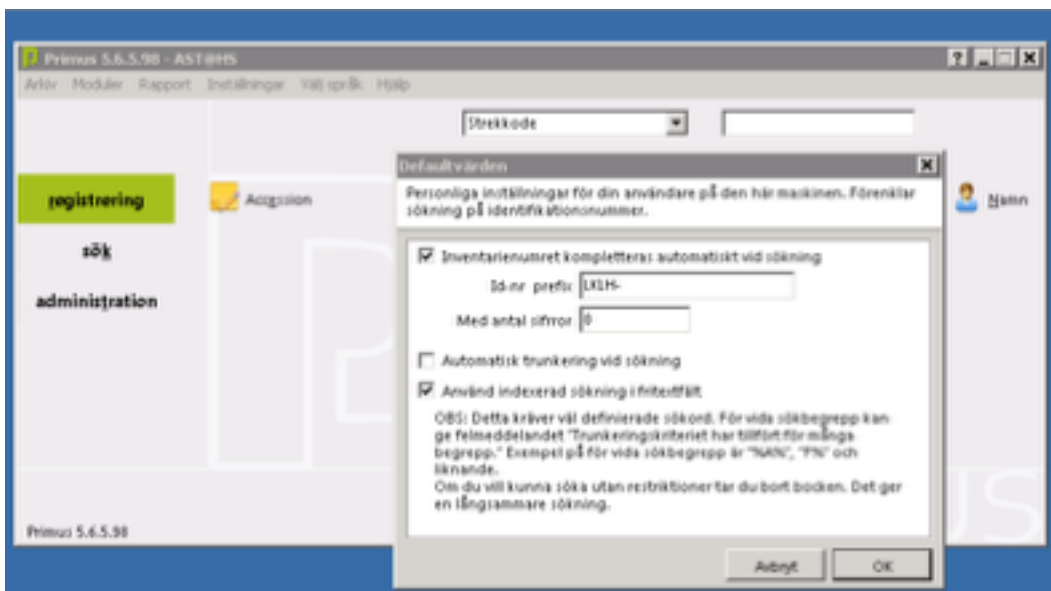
Primus 5.6.5.98 - AST@HS

Arkiv Moduler Rapport Inställningar Välj språk Hjälp

Strekkode

registrering

sök

administration

Accession

Namn

Defaultvärden

Personliga inställningar för din användare på den här maskinen. Förenklar sökning på identifikationsnummer.

Inventarienumret kompletteras automatiskt vid sökning

Id-nr prefix LX1H-

Med antal siffror 0

Automatisk trunkering vid sökning

Använd indexerad sökning i fritextfält

OBS: Detta kräver väl definierade sökord. För vida sökbegrepp kan ge felmeddelandet "Trunkeringskriteriet har tillfört för många begrepp." Exempel på för vida sökbegrepp är "%A%", "F%" och liknande.
Om du vill kunna söka utan restriktioner tar du bort bocken. Det ger en långsammare sökning.

Avbryt OK

Primus 5.6.5.98